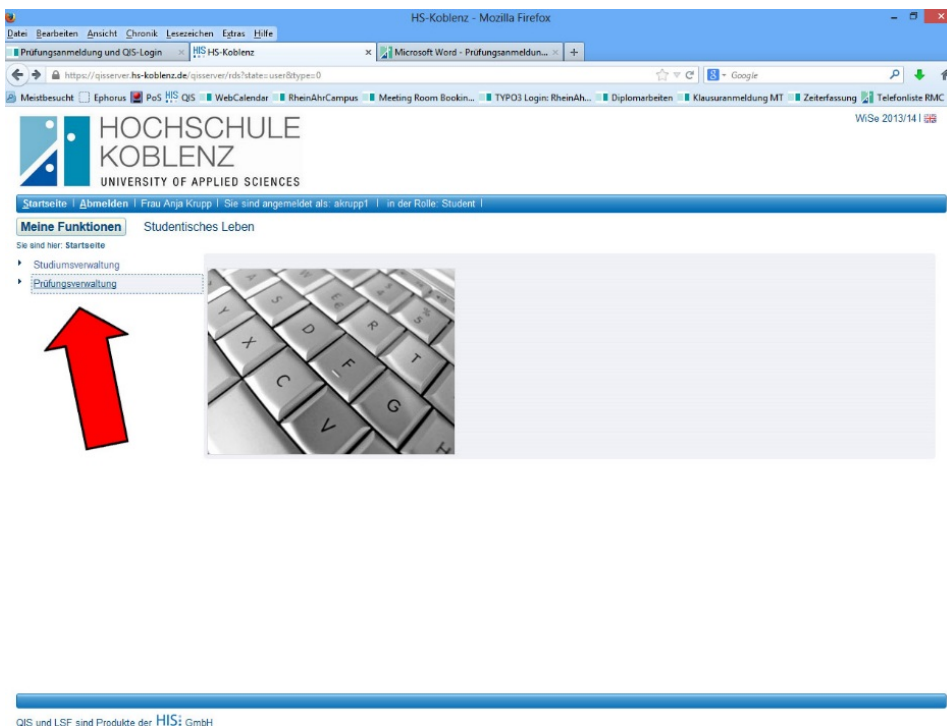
HS-Koblenz - Mozilla Firefox

Datei Bearbeiten Ansicht Chronik Lesezeichen Extras Hilfe

Prüfungsanmeldung und QIS-Login × HIS HS-Koblenz × Microsoft Word - Prüfungsanmeldun... × +

https://qisserver.hs-koblenz.de/qisserver/rds?state=user&type=0

Google

Meistbesucht Ephorus PoS HIS QIS WebCalendar RheinAhrCampus Meeting Room Bookin... TYPO3 Login: RheinAh... Diplomarbeiten Klausuranmeldung MT Zeiterfassung Telefonliste RMC

HOCHSCHULE KOBLENZ
UNIVERSITY OF APPLIED SCIENCES

WiSe 2013/14 |

Startseite | Abmelden | Frau Anja Krupp | Sie sind angemeldet als: akrupp1 | in der Rolle: Student |

Meine Funktionen Studentisches Leben

Sie sind hier: Startseite

Studiumsverwaltung

Prüfungsverwaltung

QIS und LSF sind Produkte der HIS GmbH